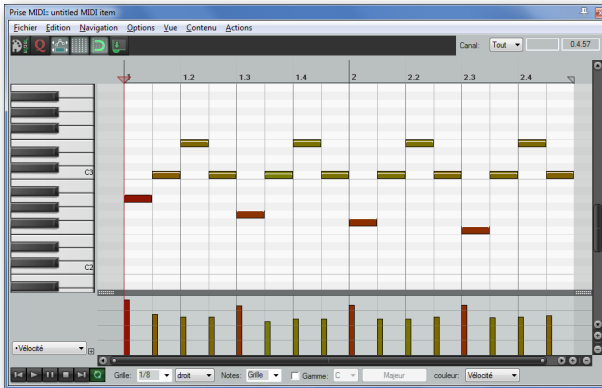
Prise MIDI: untitled MIDI item

Fichier Edition Navigation Options Vue Contenu Actions

Canal: Tout 0.4.57

1 1.2 1.3 1.4 2 2.2 2.3 2.4

C3

C2

•Vélocité

Grille: 1/8 droit Notes: Grille Gamme: C Majeur couleur: Vélocité